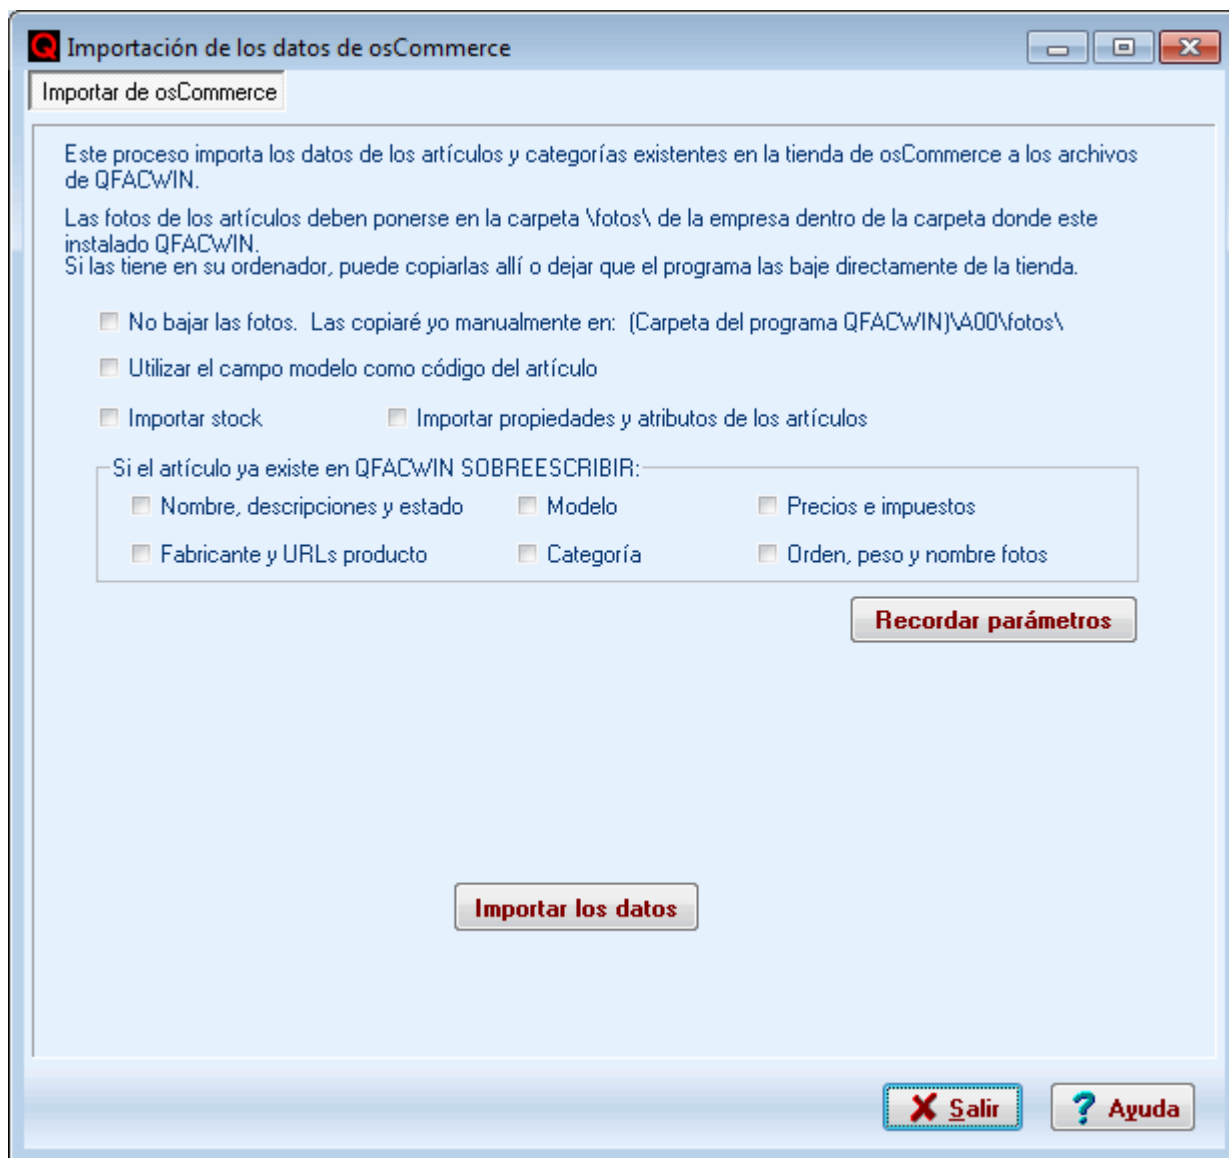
Importación de los datos de osCommerce

Importar de osCommerce

Este proceso importa los datos de los artículos y categorías existentes en la tienda de osCommerce a los archivos de QFACWIN.

Las fotos de los artículos deben ponerse en la carpeta \fotos\ de la empresa dentro de la carpeta donde este instalado QFACWIN.
Si las tiene en su ordenador, puede copiarlas allí o dejar que el programa las baje directamente de la tienda.

No bajar las fotos. Las copiaré yo manualmente en: (Carpeta del programa QFACWIN)\A00\fotos\

Utilizar el campo modelo como código del artículo

Importar stock

Importar propiedades y atributos de los artículos

Si el artículo ya existe en QFACWIN SOBREESCRIBIR:

Nombre, descripciones y estado

Modelo

Precios e impuestos

Fabricante y URLs producto

Categoría

Orden, peso y nombre fotos

Recordar parámetros

Importar los datos

Salir

Ayuda